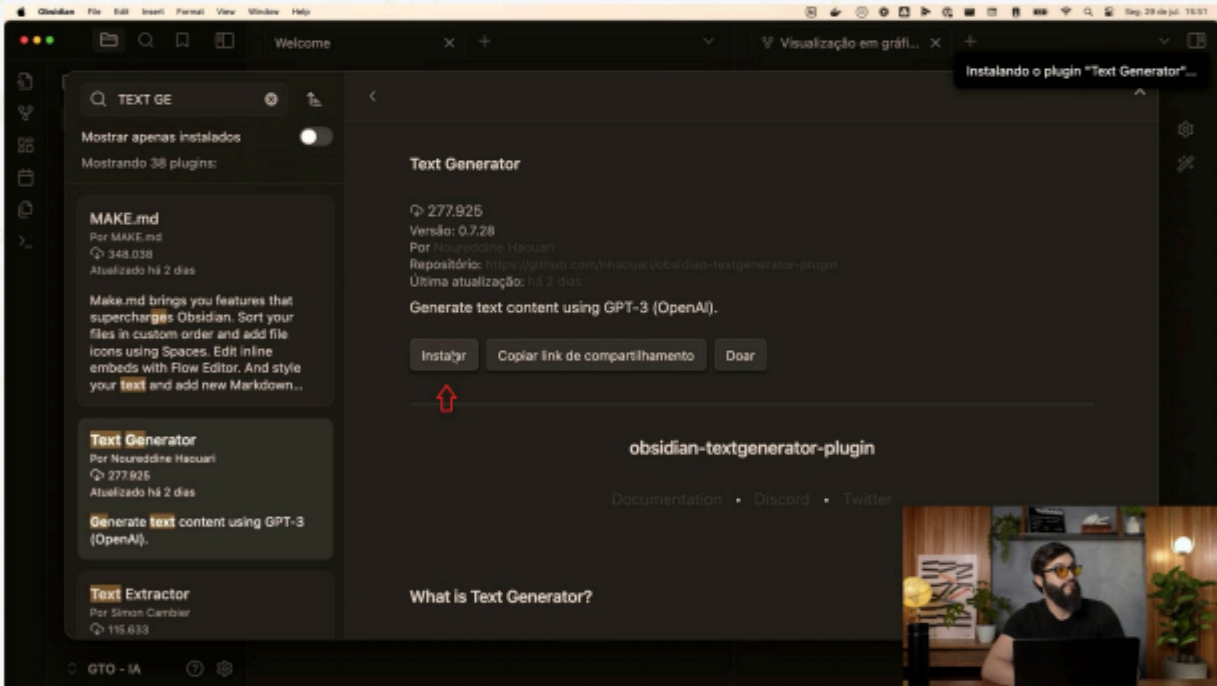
Obsidian File Edit Insert Format View Window Help

Seg. 29 de jul. 15:51

Welcome

Visualização em gráfi...

Instalando o plugin "Text Generator"...

TEXT GE

Mostrar apenas instalados

Mostrando 38 plugins:

MAKE.md
Por MAKE.md
348.038
Atualizado há 2 dias

Make.md brings you features that supercharges Obsidian. Sort your files in custom order and add file icons using Spaces. Edit inline embeds with Flow Editor. And style your text and add new Markdown...

Text Generator
Por Noureddine Haouari
277.925
Atualizado há 2 dias

Generate text content using GPT-3 (OpenAI).

Text Extractor
Por Simon Cambier
115.633

GTO - IA

Text Generator

277.925
Versão: 0.7.28
Por Noureddine Haouari
Repositório: https://github.com/nhaouari/obsidian-textgenerator-plugin
Última atualização: há 2 dias

Generate text content using GPT-3 (OpenAI).

Instalar

Copiar link de compartilhamento

Doar

obsidian-textgenerator-plugin

Documentation • Discord • Twitter

What is Text Generator?